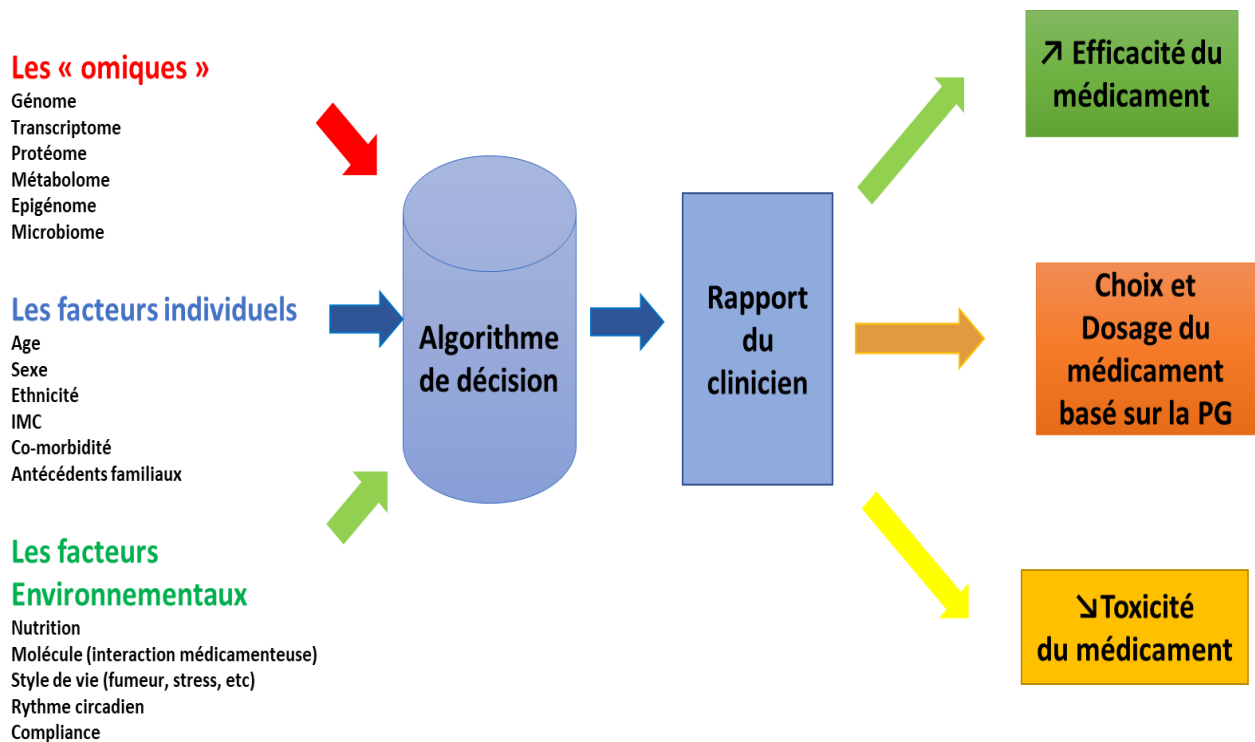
Les « omiques »
Génome
Transcriptome
Protéome
Métabolome
Epigénome
Microbiome

Les facteurs individuels
Age
Sexe
Ethnicité
IMC
Co-morbidité
Antécédents familiaux

Les facteurs Environnementaux
Nutrition
Molécule (interaction médicamenteuse)
Style de vie (fumeur, stress, etc)
Rythme circadien
Compliance

Algorithme de décision

Rapport du clinicien

↗ Efficacité du médicament

Choix et Dosage du médicament basé sur la PG

↘Toxicité du médicament